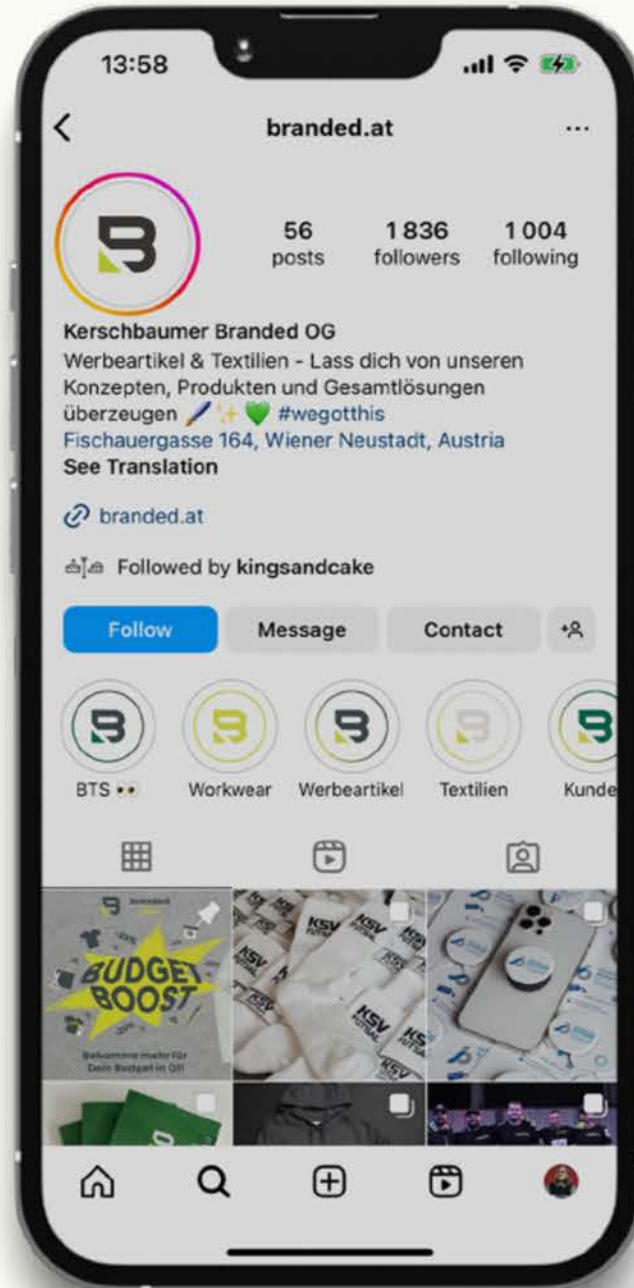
13:58

branded.at

56 posts
1 836 followers
1 004 following

Kerschbaumer Branded OG
Werbeartikel & Textilien - Lass dich von unseren Konzepten, Produkten und Gesamtlösungen überzeugen 🖌️✨💚 #wegotthis
Fischauergasse 164, Wiener Neustadt, Austria
See Translation

branded.at

Followed by kingsandcake

Follow
Message
Contact

BTS 👀
Workwear
Werbeartikel
Textilien
Kunde

BUDGET BOOST
Bekomme mehr für Dein Budget in Q1!

KSV